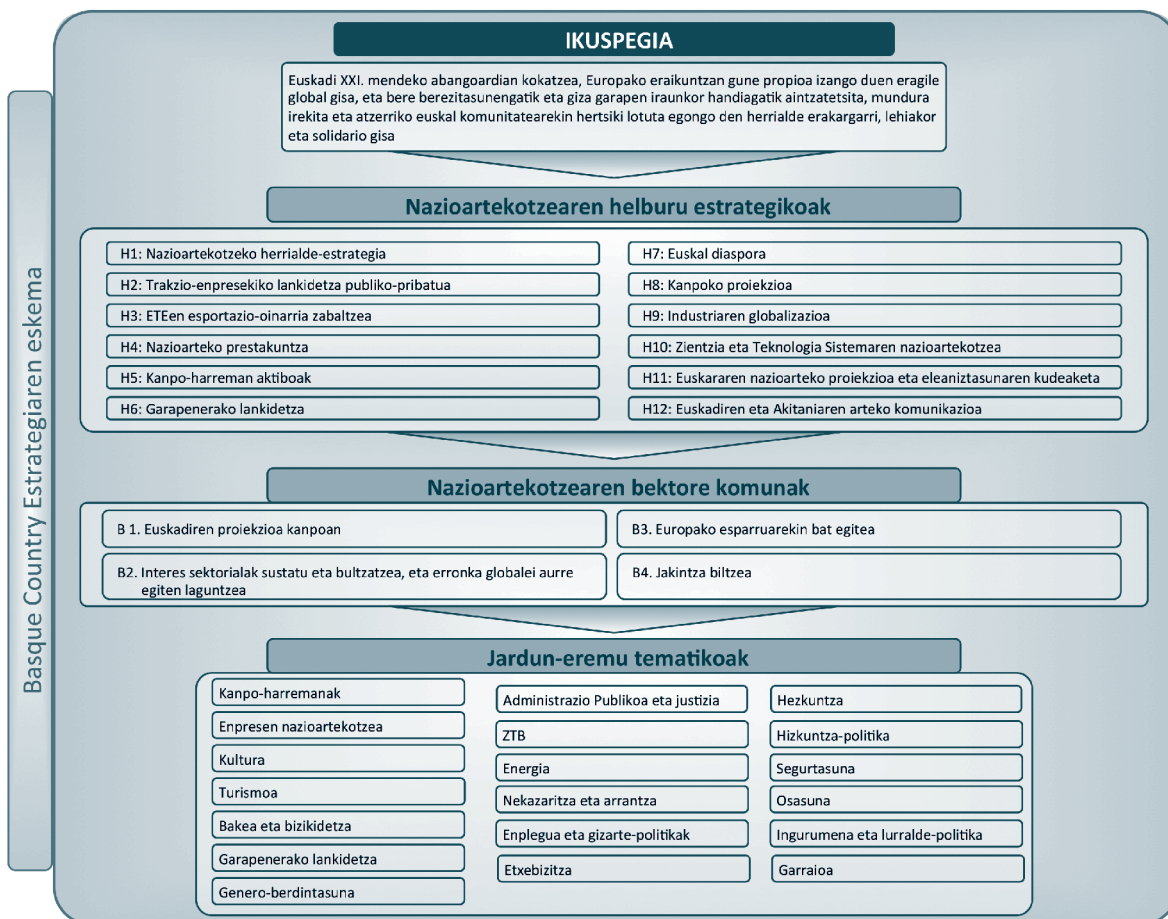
Basque Country Estrategiaren eskema

IKUSPEGIA

Euskadi XXI. mendeko abangoardian kokatzea, Europako eraikuntzan gune propioa izango duen eragile global gisa, eta bere berezitasunengatik eta giza garapen iraunkor handiagatik aintzatetsita, mundura irekita eta atzerriko euskal komunitatearekin hertsiki lotuta egongo den herrialde erakargarri, lehiakor eta solidario gisa

Nazioartekotzearen helburu estrategikoak

H1: Nazioartekotzeko herrialde-estrategia
H2: Trakzio-enpresekiko lankidetza publiko-pribatua
H3: ETEen esportazio-oinarria zabaltzea
H4: Nazioarteko prestakuntza
H5: Kanpo-harreman aktiboak
H6: Garapenerako lankidetza
H7: Euskal diaspora
H8: Kanpoko proiekzioa
H9: Industriaren globalizazioa
H10: Zientzia eta Teknologia Sistemaren nazioartekotzea
H11: Euskararen nazioarteko proiekzioa eta eleaniztasunaren kudeaketa
H12: Euskadiren eta Akitaniaren arteko komunikazioa

Nazioartekotzearen bektore komunak

B 1. Euskadiren proiekzioa kanpoan
B2. Interes sektorialak sustatu eta bultzatzea, eta erronka globalei aurre egiten laguntzea
B3. Europako esparruarekin bat egitea
B4. Jakintza biltzea

Jardun-eremu tematikoak

Kanpo-harremanak
Enpresen nazioartekotzea
Kultura
Turismoa
Bakea eta bizikidetza
Garapenerako lankidetza
Genero-berdintasuna
Administrazio Publikoa eta justizia
ZTB
Energia
Nekazaritza eta arrantza
Enplegua eta gizarte-politikak
Etxebizitza
Hezkuntza
Hizkuntza-politika
Segurtasuna
Osasuna
Ingurumena eta lurralde-politika
Garraioa